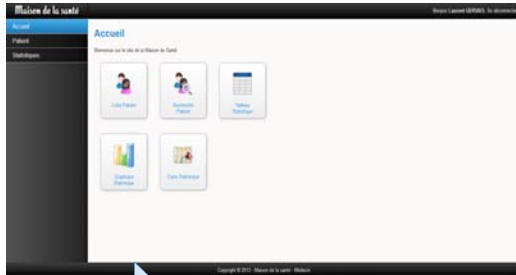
Maison de la santé

Bonjour Laurent GERARD. Se déconnecter

Accueil
Patient
Statistiques

Accueil

Bienvenue sur le site de la Maison de Santé

Liste Patient

Recherche Patient

Tableau Statistique

Graphique Statistique

Carte Statistique

Copyright © 2013 - Maison de la santé - Melun